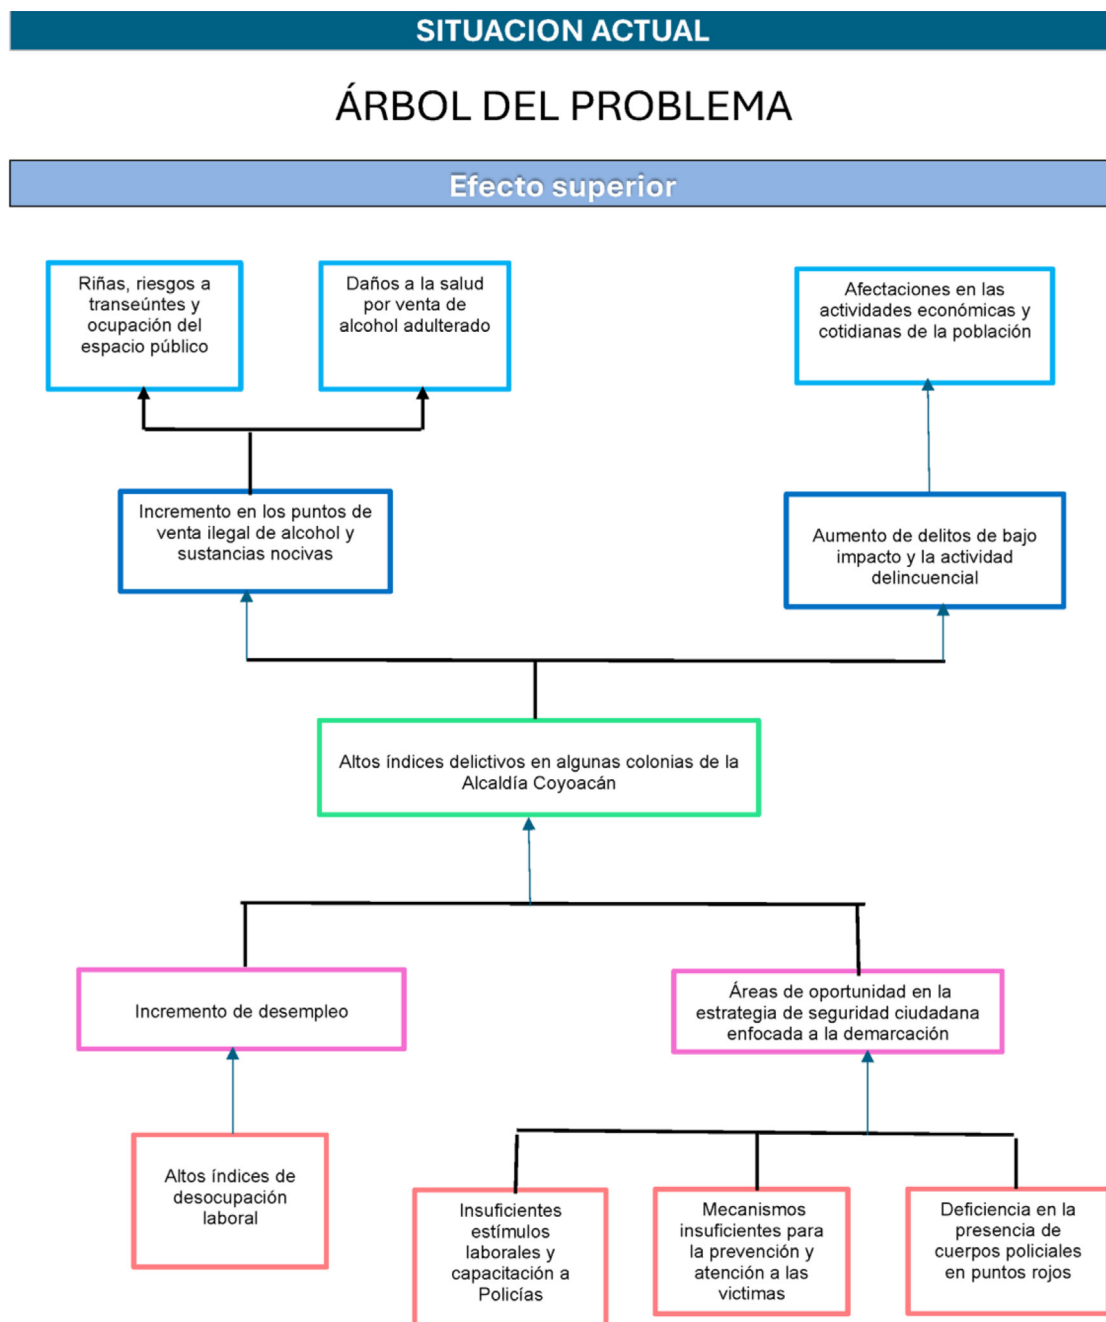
SITUACION ACTUAL

ÁRBOL DEL PROBLEMA

Efecto superior

Riñas, riesgos a transeúntes y ocupación del espacio público

Daños a la salud por venta de alcohol adulterado

Afectaciones en las actividades económicas y cotidianas de la población

Incremento en los puntos de venta ilegal de alcohol y sustancias nocivas

Aumento de delitos de bajo impacto y la actividad delincuencial

Altos índices delictivos en algunas colonias de la Alcaldía Coyoacán

Incremento de desempleo

Áreas de oportunidad en la estrategia de seguridad ciudadana enfocada a la demarcación

Altos índices de desocupación laboral

Insuficientes estímulos laborales y capacitación a Policías

Mecanismos insuficientes para la prevención y atención a las victimas

Deficiencia en la presencia de cuerpos policiales en puntos rojos